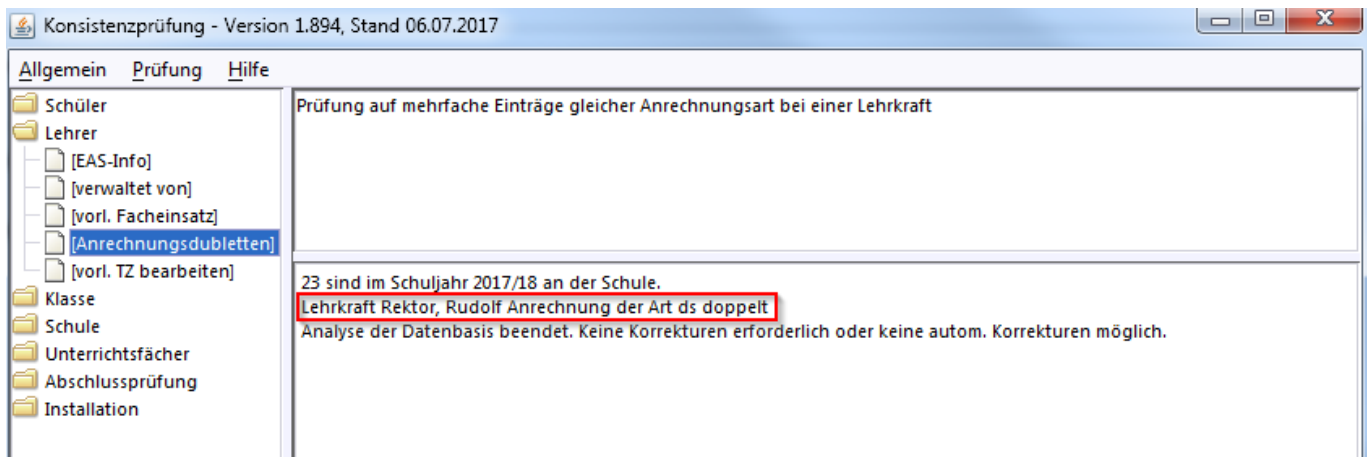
Konsistenzprüfung - Version 1.894, Stand 06.07.2017

Allgemein Prüfung Hilfe

Schüler
Lehrer
[EAS-Info]
[verwaltet von]
[vorl. Facheinsatz]
[Anrechnungsdubletten]
[vorl. TZ bearbeiten]
Klasse
Schule
Unterrichtsfächer
Abschlussprüfung
Installation

Prüfung auf mehrfache Einträge gleicher Anrechnungsart bei einer Lehrkraft

23 sind im Schuljahr 2017/18 an der Schule.
Lehrkraft Rektor, Rudolf Anrechnung der Art ds doppelt
Analyse der Datenbasis beendet. Keine Korrekturen erforderlich oder keine autom. Korrekturen möglich.